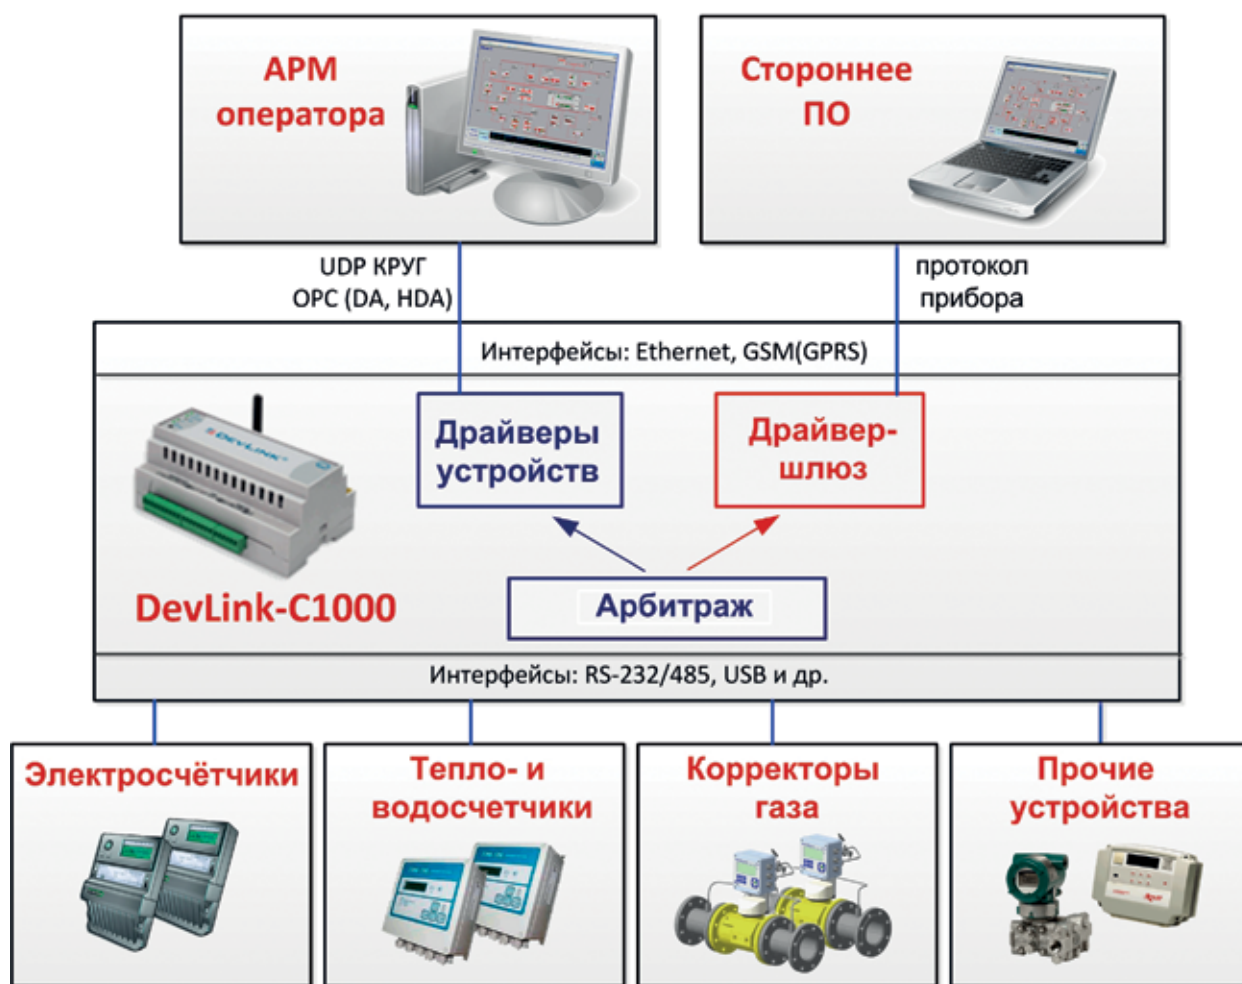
АРМ оператора

Стороннее ПО

UDP КРУГ
OPC (DA, HDA)

протокол прибора

Интерфейсы: Ethernet, GSM(GPRS)

Драйверы устройств

Драйвер-шлюз

DEVLINK

DevLink-C1000

Арбитраж

Интерфейсы: RS-232/485, USB и др.

Электросчётчики

Тепло- и водосчетчики

Корректоры газа

Прочие устройства